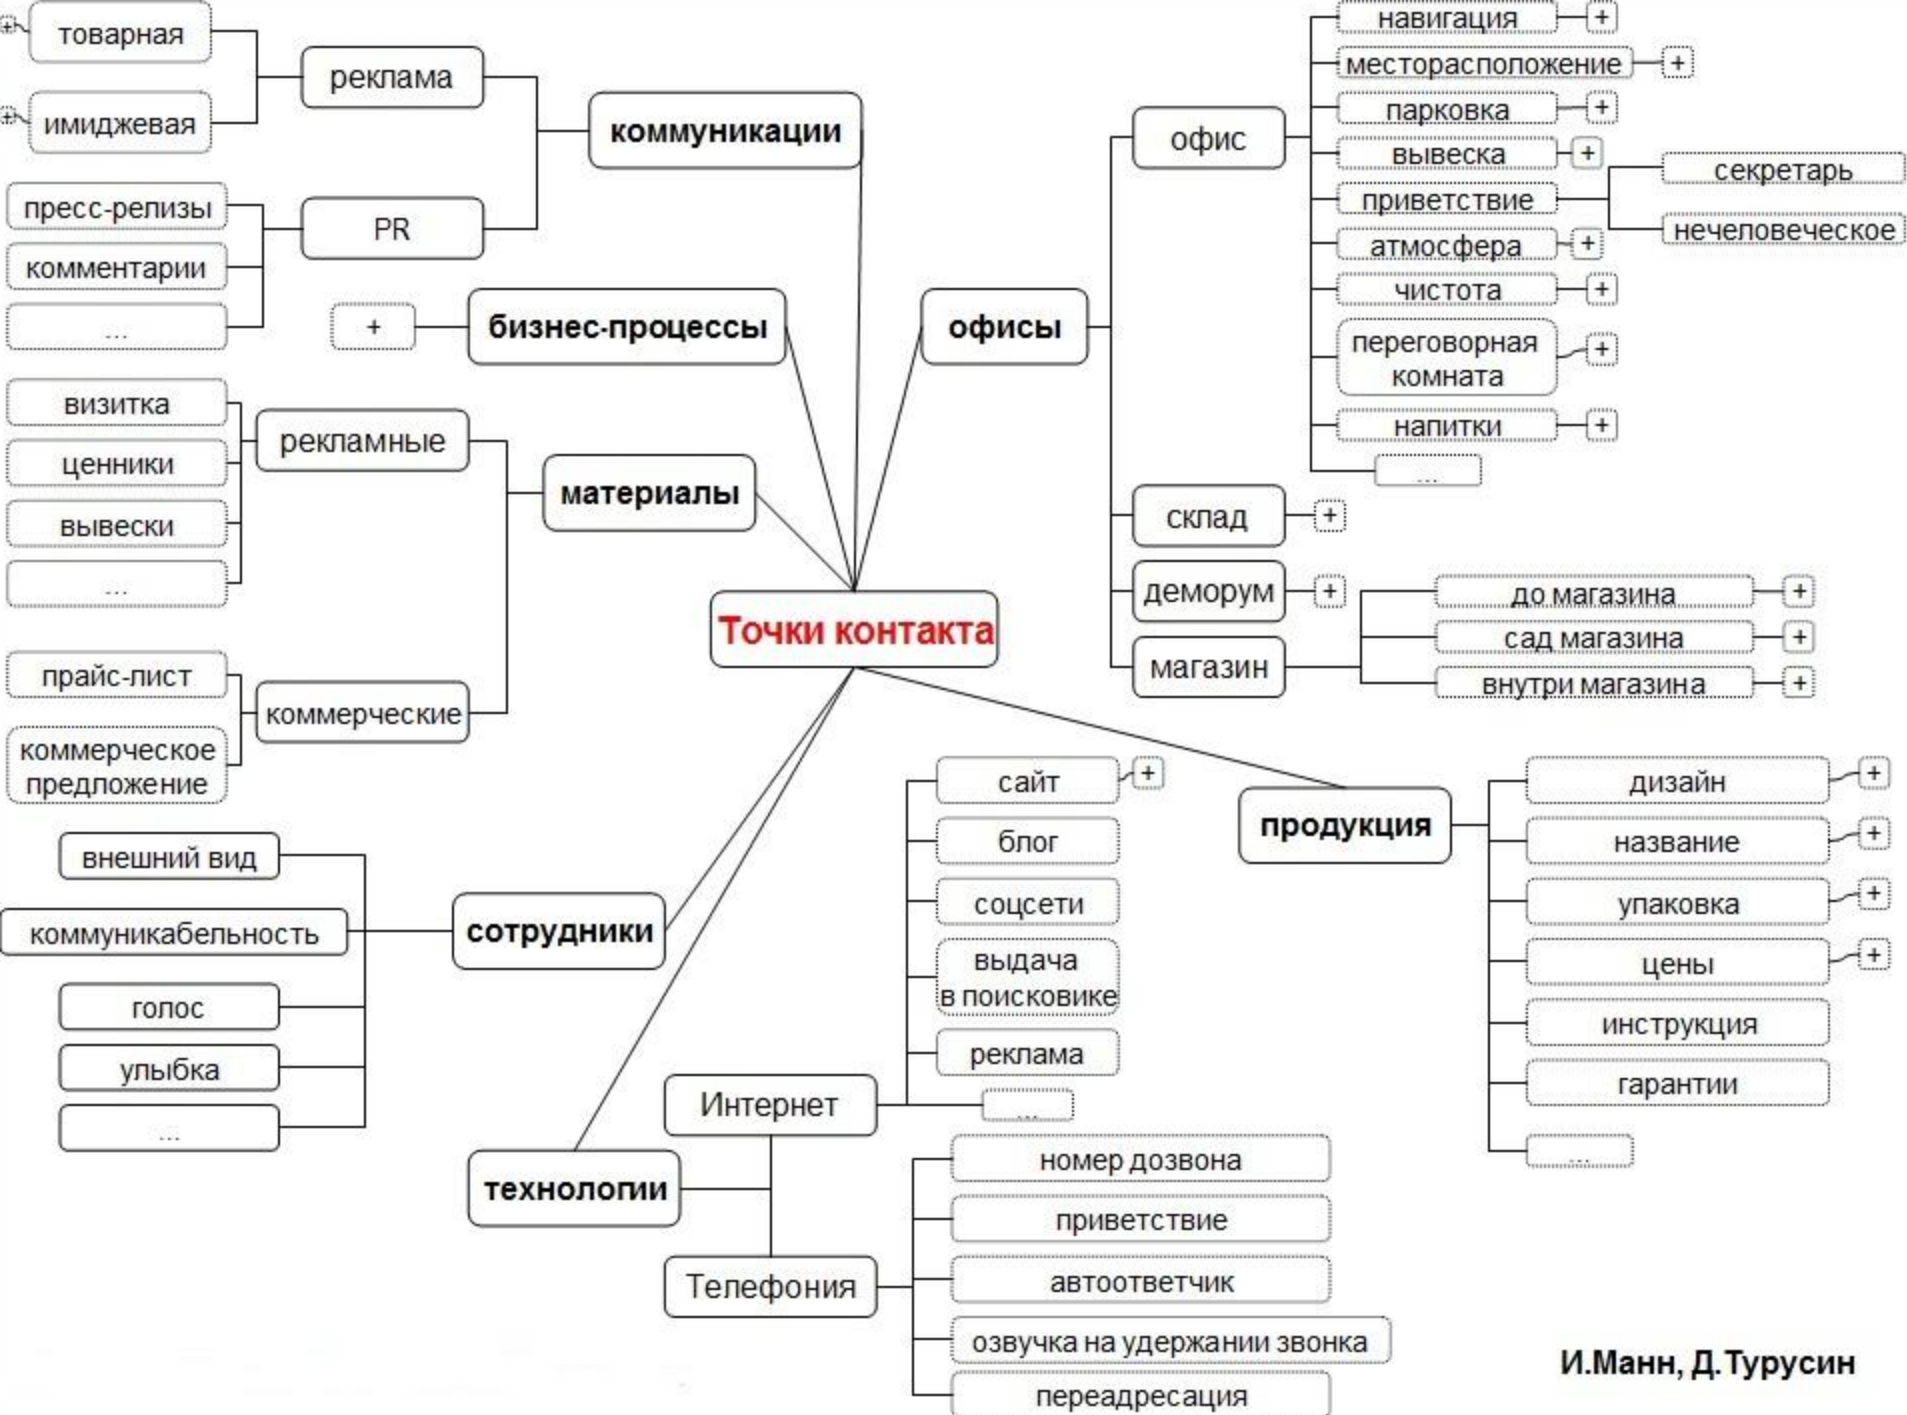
Точки контакта

коммуникации
реклама
товарная
имиджевая
PR
пресс-релизы
комментарии
...

бизнес-процессы
+

материалы
рекламные
визитка
ценники
вывески
...
коммерческие
прайс-лист
коммерческое предложение

сотрудники
внешний вид
коммуникабельность
голос
улыбка
...

технологии
Интернет
сайт
+
блог
соцсети
выдача в поисковике
реклама
...
Телефония
номер дозвона
приветствие
автоответчик
озвучка на удержании звонка
переадресация

офисы
офис
навигация +
месторасположение +
парковка +
вывеска +
приветствие
секретарь
нечеловеческое
атмосфера +
чистота +
переговорная комната +
напитки +
...
склад +
деморум +
магазин
до магазина +
сад магазина +
внутри магазина +

продукция
дизайн +
название +
упаковка +
цены +
инструкция
гарантии
...

И.Манн, Д.Турусин